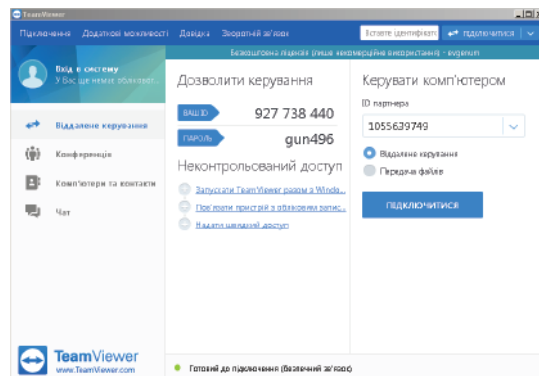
TeamViewer

Підключення Додаткові можливості Довідка Зворотній зв'язок

Вставте ідентифікат  підключитися

Безкоштовна ліцензія (лише некомерційне використання) - evgenum

Вхід в систему
У Вас ще немає облікової...

Віддалене керування

Конференція

Комп'ютери та контакти

Чат

Дозволити керування

ВАШ ID 927 738 440

ПАРОЛЬ gun496

Неконтрольований доступ

Запускати TeamViewer разом з Windo...

Пов'язати пристрій з обліковим запис...

Надати швидкий доступ

Керувати комп'ютером

ID партнера

1055639749

Віддалене керування

Передача файлів

ПІДКЛЮЧИТИСЯ

TeamViewer
www.TeamViewer.com

Готовий до підключення (безпечний зв'язок)